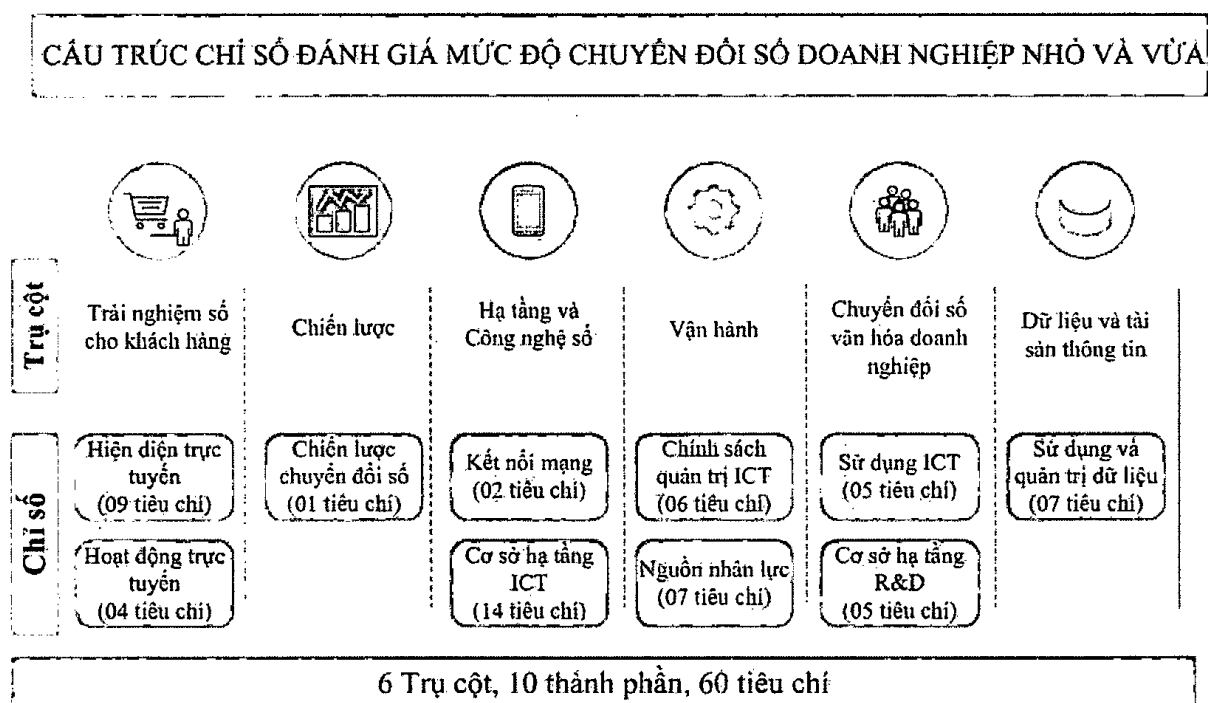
CẤU TRÚC CHỈ SỐ ĐÁNH GIÁ MỨC ĐỘ CHUYỂN ĐỔI SỐ DOANH NGHIỆP NHỎ VÀ VỪA

Trụ cột

Trải nghiệm số cho khách hàng

Chiến lược

Hạ tầng và Công nghệ số

Vận hành

Chuyển đổi số văn hóa doanh nghiệp

Dữ liệu và tài sản thông tin

Chỉ số

Hiện diện trực tuyến (09 tiêu chí)

Hoạt động trực tuyến (04 tiêu chí)

Chiến lược chuyển đổi số (01 tiêu chí)

Kết nối mạng (02 tiêu chí)

Cơ sở hạ tầng ICT (14 tiêu chí)

Chính sách quản trị ICT (06 tiêu chí)

Nguồn nhân lực (07 tiêu chí)

Sử dụng ICT (05 tiêu chí)

Cơ sở hạ tầng R&D (05 tiêu chí)

Sử dụng và quản trị dữ liệu (07 tiêu chí)

6 Trụ cột, 10 thành phần, 60 tiêu chí